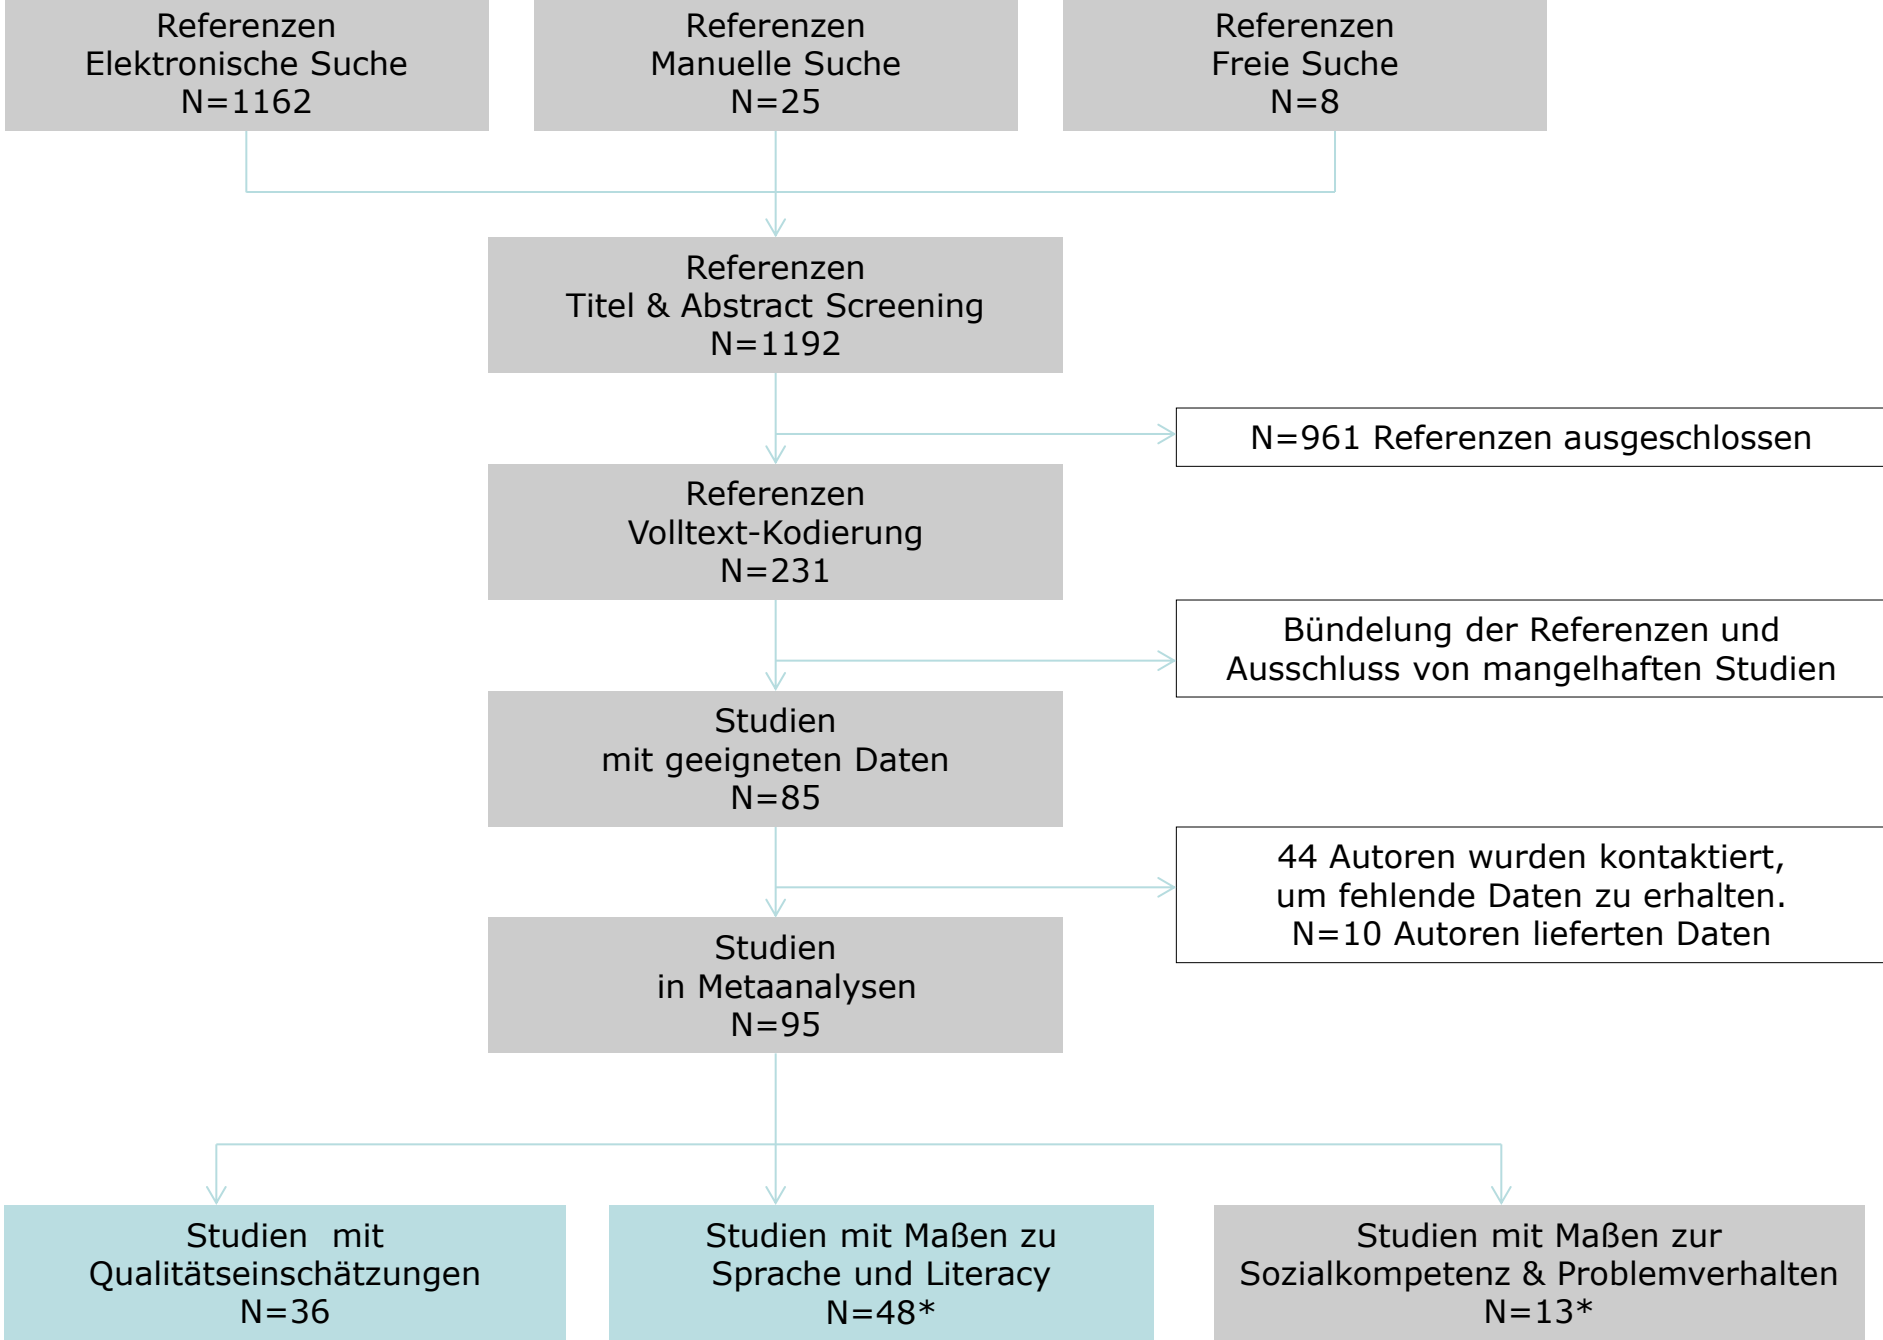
Referenzen
Elektronische Suche
N=1162

Referenzen
Manuelle Suche
N=25

Referenzen
Freie Suche
N=8

Referenzen
Titel & Abstract Screening
N=1192

N=961 Referenzen ausgeschlossen

Referenzen
Volltext-Kodierung
N=231

Bündelung der Referenzen und Ausschluss von mangelhaften Studien

Studien
mit geeigneten Daten
N=85

44 Autoren wurden kontaktiert, um fehlende Daten zu erhalten.
N=10 Autoren lieferten Daten

Studien
in Metaanalysen
N=95

Studien mit
Qualitätseinschätzungen
N=36

Studien mit Maßen zu
Sprache und Literacy
N=48*

Studien mit Maßen zur
Sozialkompetenz & Problemverhalten
N=13*